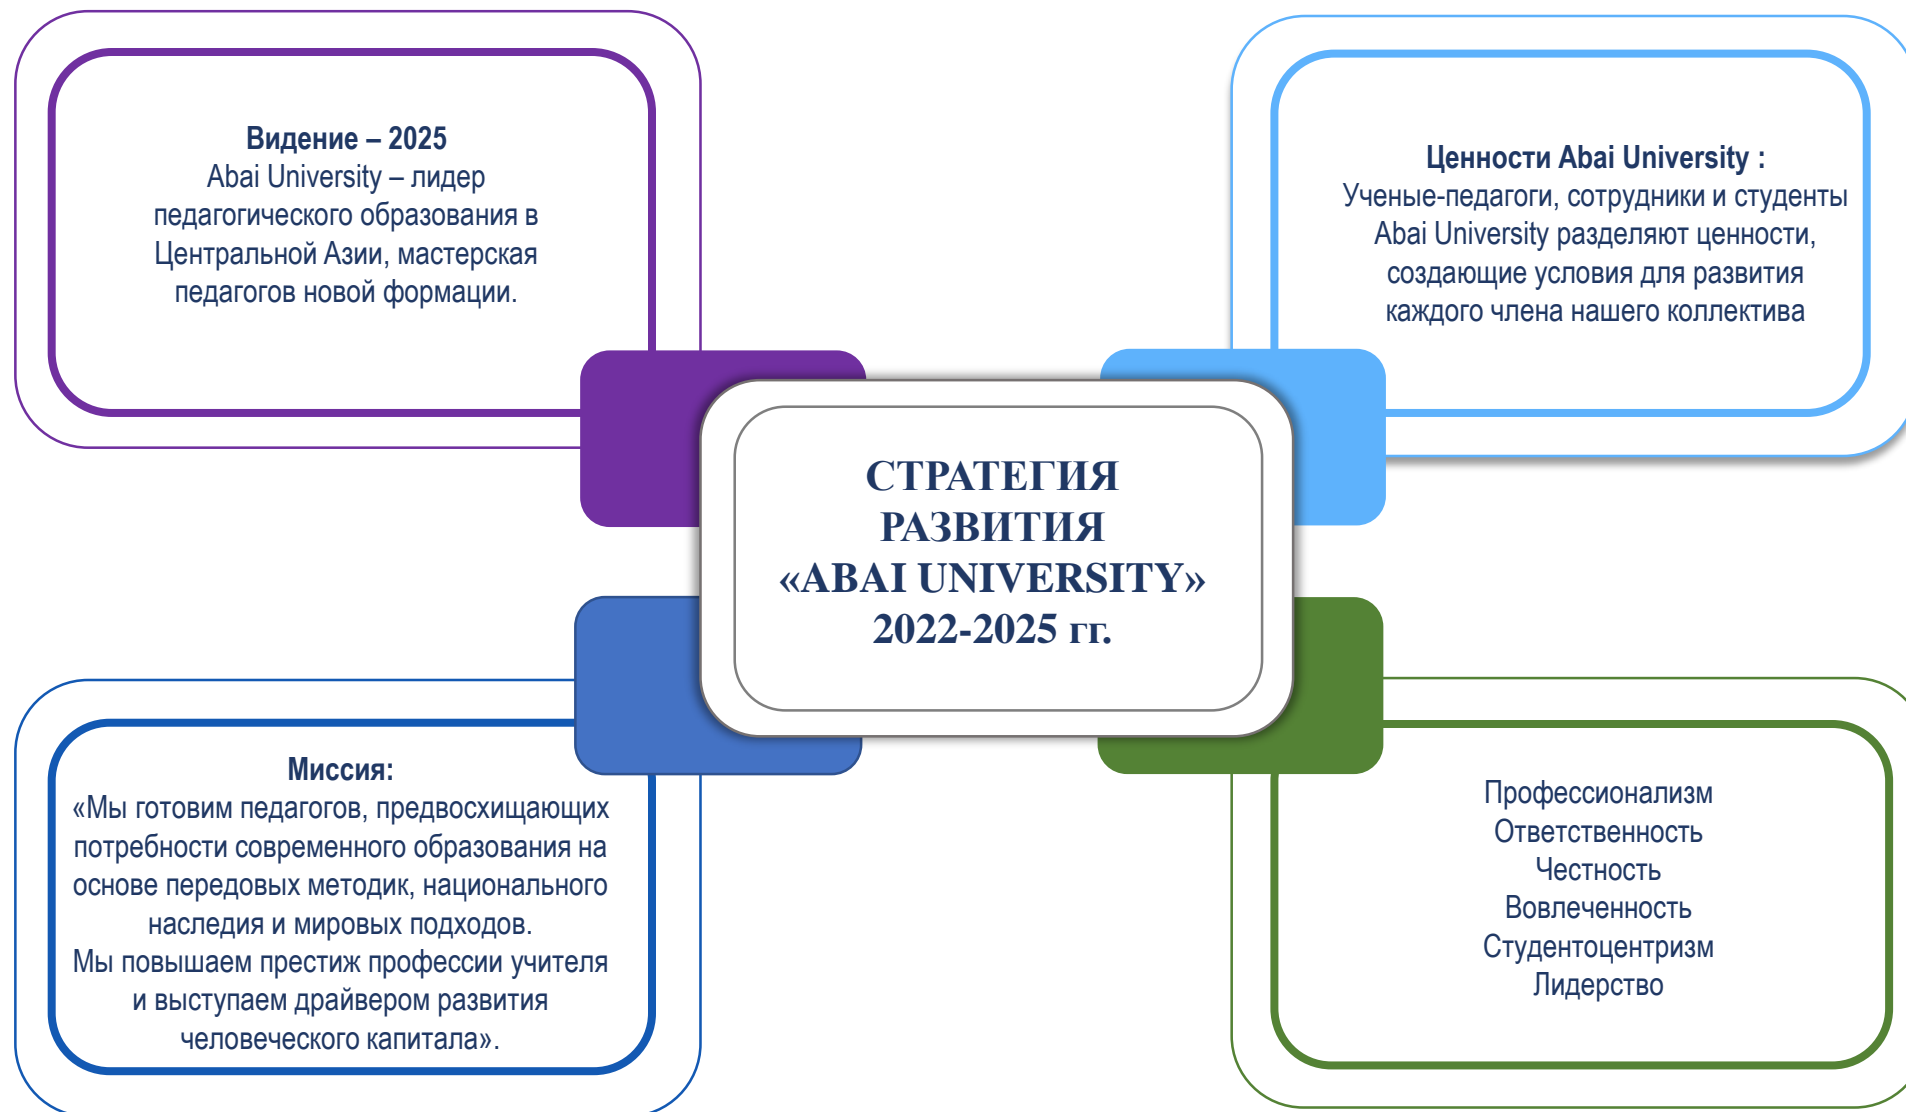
Видение – 2025
Abai University – лидер педагогического образования в Центральной Азии, мастерская педагогов новой формации.

Ценности Abai University :
Ученые-педагоги, сотрудники и студенты Abai University разделяют ценности, создающие условия для развития каждого члена нашего коллектива

СТРАТЕГИЯ РАЗВИТИЯ «ABAI UNIVERSITY» 2022-2025 гг.

Миссия:
«Мы готовим педагогов, предвосхищающих потребности современного образования на основе передовых методик, национального наследия и мировых подходов.
Мы повышаем престиж профессии учителя и выступаем драйвером развития человеческого капитала».

Профессионализм
Ответственность
Честность
Вовлеченность
Студентоцентризм
Лидерство